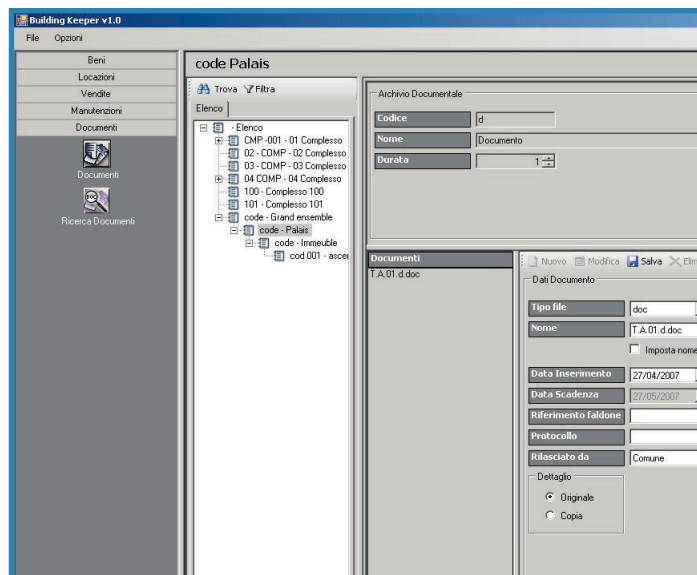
Building Keeper v1.0

File Opzioni

Beni
Locazioni
Vendite
Manutenzioni
Documenti

Documenti

Ricerca Documenti

code Palais

Trova Filtra

Elenco

- Elenco
CMP -001 - 01 Complesso
02 - COMP - 02 Complesso
03 - COMP - 03 Complesso
04 COMP - 04 Complesso
100 - Complesso 100
101 - Complesso 101
code - Grand ensemble
code - Palais
code - Immeuble
cod 001 - ascei

Archivio Documentale

Codice d
Nome Documento
Durata 1

Documenti
T.A.01.d.doc

Nuovo Modifica Salva Elim

Dati Documento

Tipo file doc
Nome T.A.01.d.doc
Imposta nome
Data Inserimento 27/04/2007
Data Scadenza 27/05/2007
Riferimento faldone
Protocollo
Rilasciato da Comune

Dettaglio
Originale
Copia